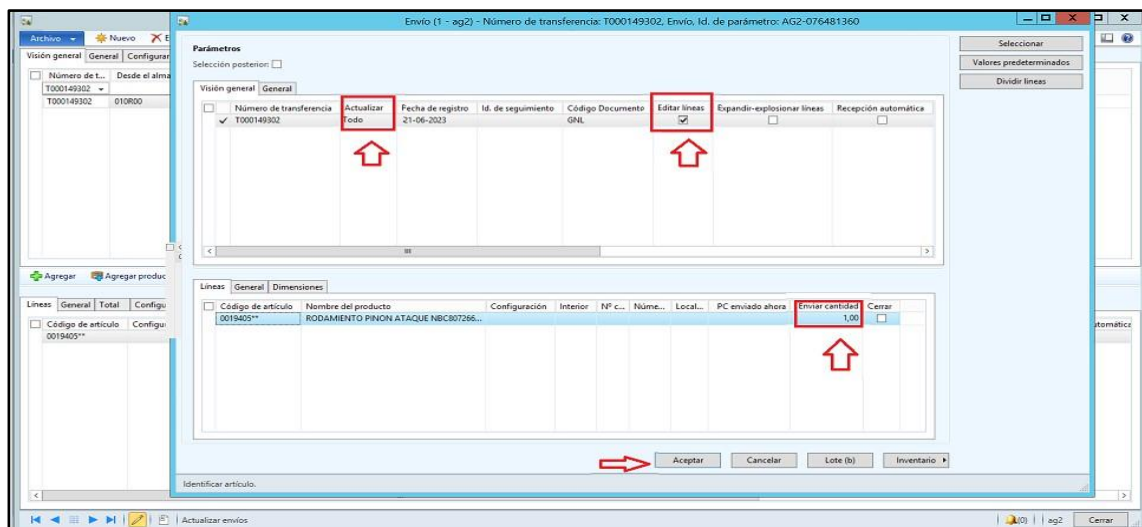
Envío (1 - ag2) - Número de transferencia: T000149302, Envío, Id. de parámetro: AG2-076481360

Archivo | Nuevo
Visión general | General | Configurar
Número de t... | Desde el alma
T000149302
T000149302 | 010R00

Parámetros
Selección posterior:

Visión general | General

| Número de transferencia | Actualizar | Fecha de registro | Id. de seguimiento | Código Documento | Editar líneas | Expandir-explosionar líneas | Recepción automática |
|---|---|---|---|---|---|---|---|
| ✓ T000149302 | Todo | 21-06-2023 | | GNL | ☑ | ☐ | ☐ |

Seleccionar
Valores predeterminados
Dividir líneas

Agregar | Agregar produc

Líneas | General | Total | Configu
Código de artículo | Configu
0019405**

Líneas | General | Dimensiones

| Código de artículo | Nombre del producto | Configuración | Interior | Nº c... | Núme... | Local... | PC enviado ahora | Enviar cantidad | Cerrar |
|---|---|---|---|---|---|---|---|---|---|
| 0019405** | RODAMIENTO PINON ATAQUE NBC807266... | | | | | | | 1,00 | ☐ |

automática

Aceptar | Cancelar | Lote (b) | Inventario

Identificar artículo.

Actualizar envíos
(0) | ag2 | Cerrar